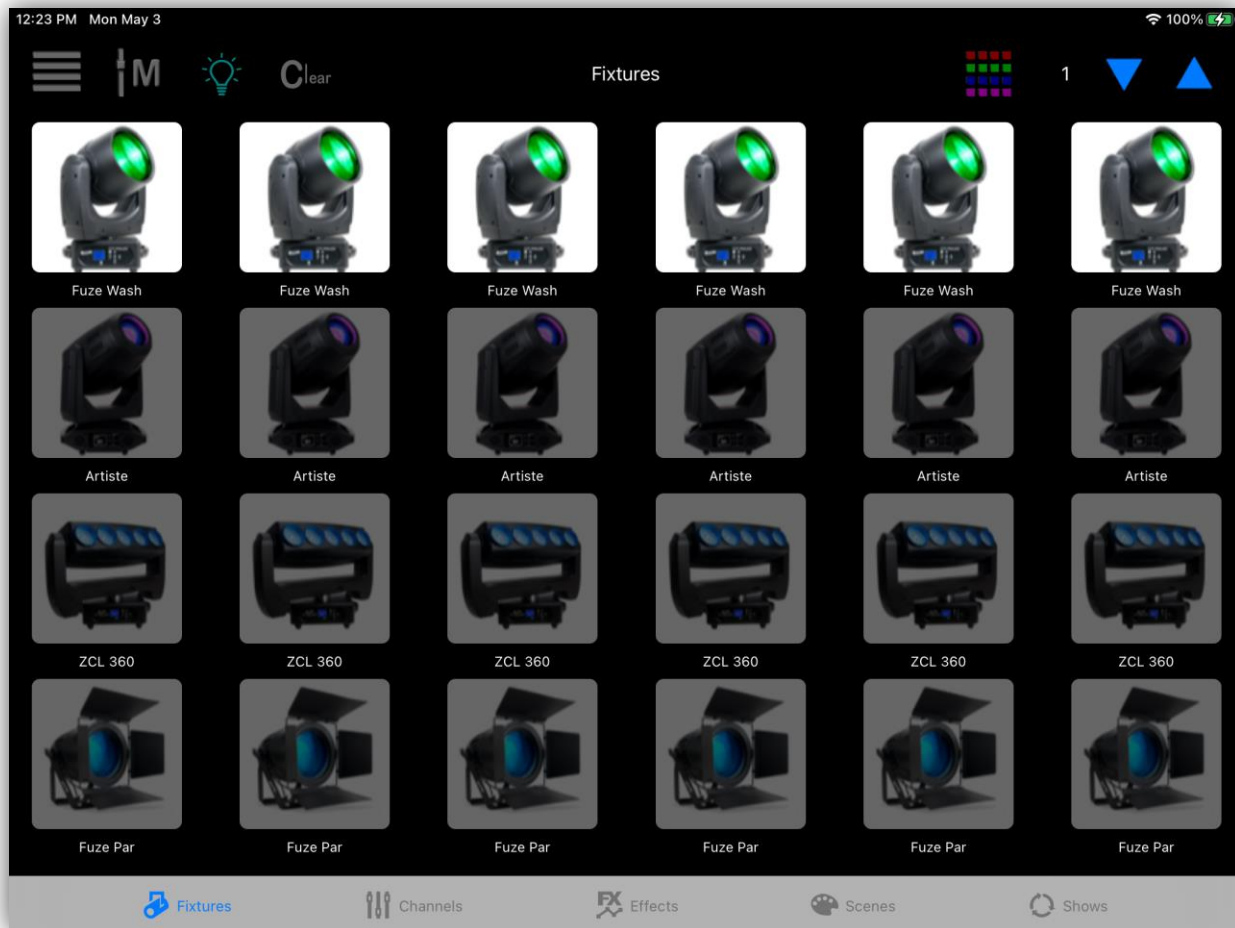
12:23 PM Mon May 3

100%

M

Clear

Fixtures

1

Fuze Wash

Fuze Wash

Fuze Wash

Fuze Wash

Fuze Wash

Fuze Wash

Artiste

Artiste

Artiste

Artiste

Artiste

Artiste

ZCL 360

ZCL 360

ZCL 360

ZCL 360

ZCL 360

ZCL 360

Fuze Par

Fuze Par

Fuze Par

Fuze Par

Fuze Par

Fuze Par

Fixtures

Channels

FX Effects

Scenes

Shows